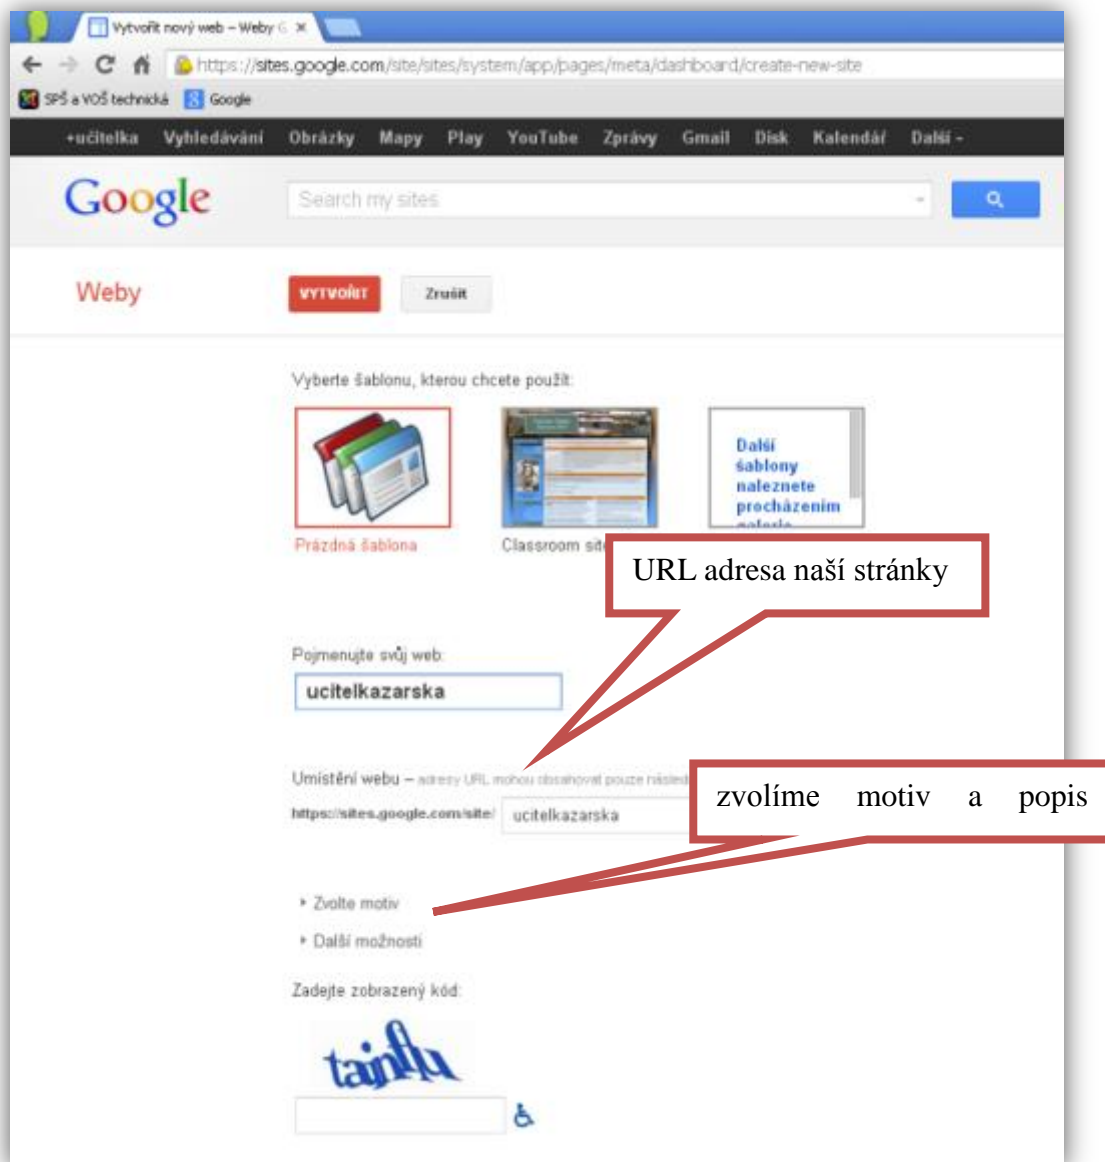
Vytvořit nový web – Weby G ×

https://sites.google.com/site/sites/system/app/pages/meta/dashboard/create-new-site

SPŠ a VOŠ technická Google

+učitelka Vyhledávání Obrázky Mapy Play YouTube Zprávy Gmail Disk Kalendář Další -

Google

Search my sites

Weby

VYTVOŘIT Zrušit

Vyberte šablonu, kterou chcete použít:

Prázdná šablona

Classroom site

Další šablony naleznete procházením galerie

URL adresa naší stránky

Pojmenujte svůj web:

ucitelkazarska

Umístění webu – adresy URL mohou obsahovat pouze následující

https://sites.google.com/site/ ucitelkazarska

zvolíme motiv a popis

Zvolte motiv

Další možnosti

Zadejte zobrazený kód:

tainflu